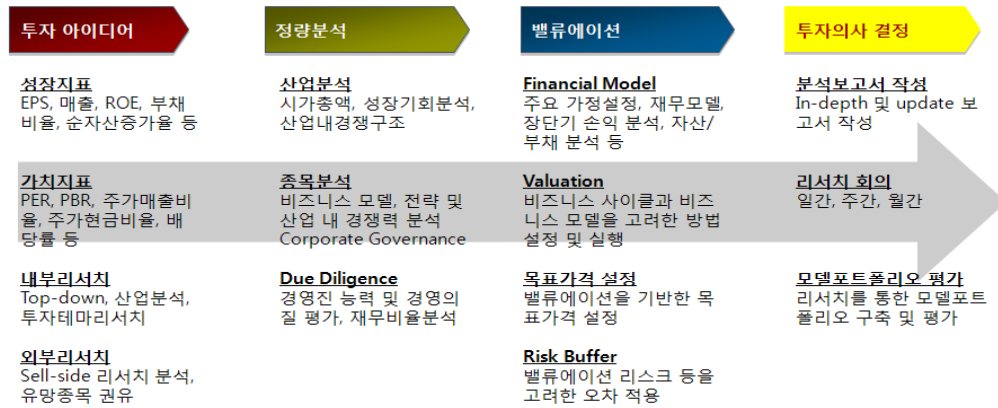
투자 아이디어

성장지표
EPS, 매출, ROE, 부채비율, 순자산증가율 등

가치지표
PER, PBR, 주가매출비율, 주가현금비율, 배당률 등

내부리서치
Top-down, 산업분석, 투자테마리서치

외부리서치
Sell-side 리서치 분석, 유망종목 권유

정량분석

산업분석
시가총액, 성장기회분석, 산업내경쟁구조

종목분석
비즈니스 모델, 전략 및 산업 내 경쟁력 분석
Corporate Governance

Due Diligence
경영진 능력 및 경영의 질 평가, 재무비율분석

밸류에이션

Financial Model
주요 가정설정, 재무모델, 장단기 손익 분석, 자산/부채 분석 등

Valuation
비즈니스 사이클과 비즈니스 모델을 고려한 방법 설정 및 실행

목표가격 설정
밸류에이션을 기반한 목표가격 설정

Risk Buffer
밸류에이션 리스크 등을 고려한 오차 적용

투자의사 결정

분석보고서 작성
In-depth 및 update 보고서 작성

리서치 회의
일간, 주간, 월간

모델포트폴리오 평가
리서치를 통한 모델포트폴리오 구축 및 평가